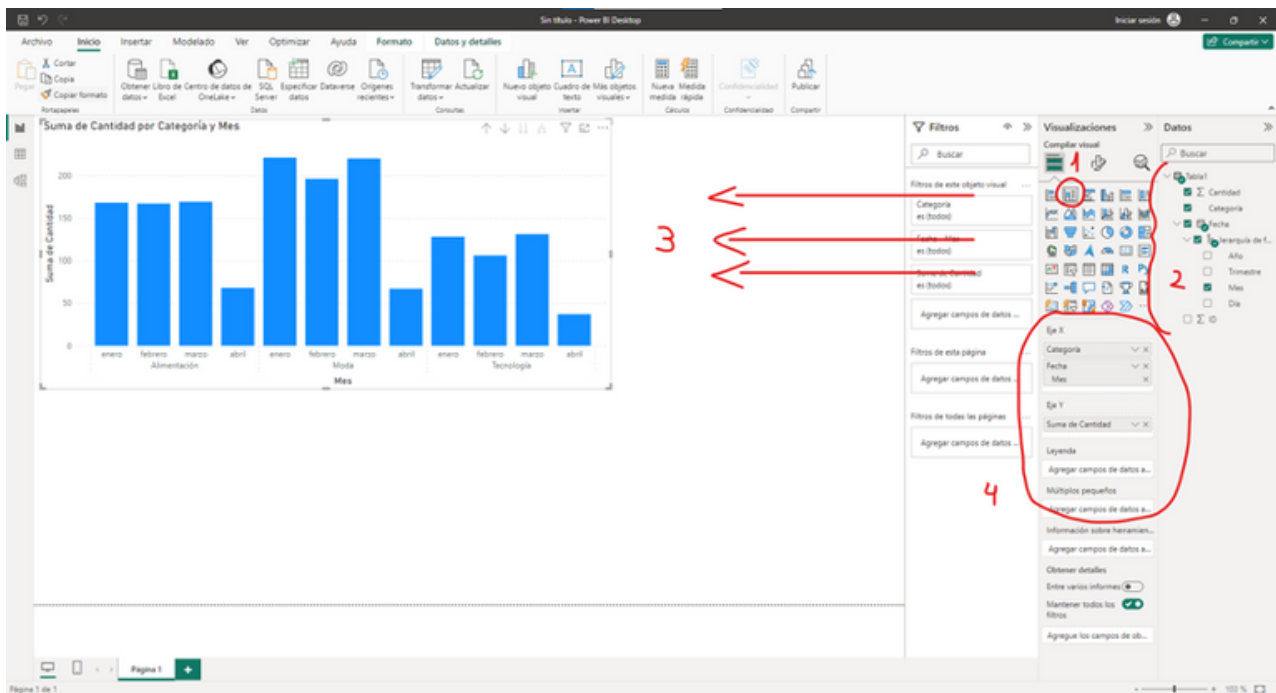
Sin título - Power BI Desktop

Iniciar sesión

Archivo Inicio Insertar Modelado Ver Optimizar Ayuda Formato Datos y detalles

Compartir

Pegar Cortar Copia Copiar formato Portapapeles

Obtener datos Libro de Excel Centro de datos de OneLake SQL Server Especificar datos Dataverse Orígenes recientes Datos

Transformar datos Actualizar Consultas

Nuevo objeto visual Cuadro de texto Más objetos visuales Insertar

Nueva medida Medida rápida Cálculos

Confidencialidad Confidencialidad

Publicar Compartir

Suma de Cantidad por Categoría y Mes

| Mes | Valor |
|---|---|
| enero | |
| febrero | |
| marzo | |
| abril | |
| enero | |
| febrero | |
| marzo | |
| abril | |
| enero | |
| febrero | |
| marzo | |
| abril | |

200
150
100
50
0

Suma de Cantidad

Alimentación Moda Tecnología

Mes

Filtros

Buscar

Filtros de este objeto visual

Categoría
es (todos)

Fecha - Mes
es (todos)

Suma de Cantidad
es (todos)

Agregar campos de datos ...

Filtros de esta página

Agregar campos de datos ...

Filtros de todas las páginas

Agregar campos de datos ...

Visualizaciones

Compilar visual

1

3

Eje X

Categoría

Fecha

Mes

Eje Y

Suma de Cantidad

Leyenda

Agregar campos de datos a...

Múltiplos pequeños

Agregar campos de datos a...

Información sobre herramien...

Agregar campos de datos a...

Obtener detalles

Entre varios informes

Mantener todos los filtros

Agregue los campos de ob...

4

Datos

Buscar

Tabla1

Σ Cantidad

Categoría

Fecha

Jerarquía de f...

Año

Trimestre

Mes

Día

Σ ID

2

Página 1

Página 1 de 1

100 %